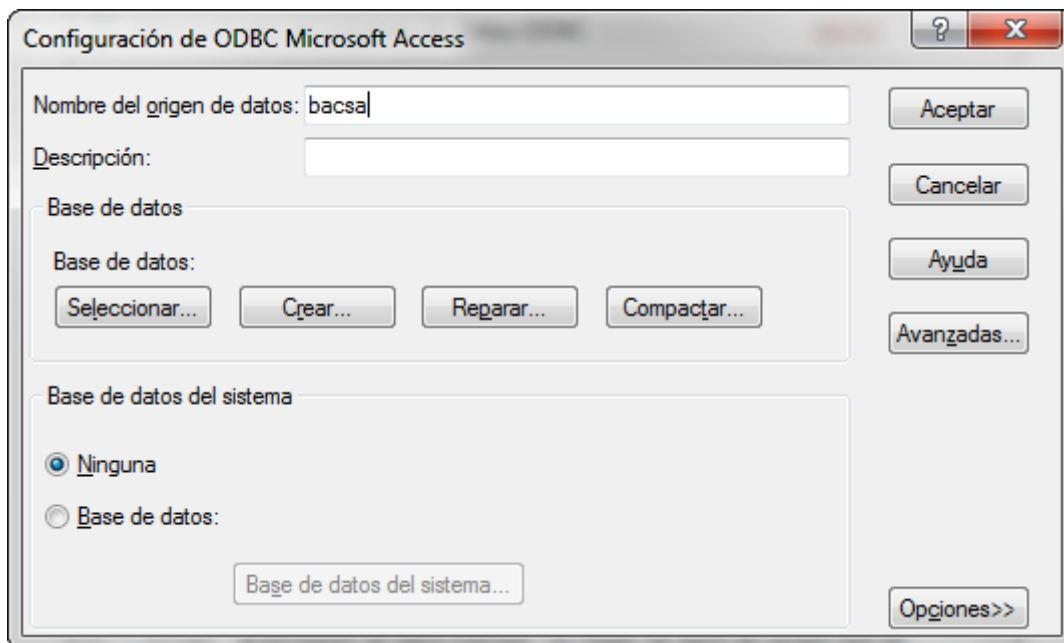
Configuración de ODBC Microsoft Access

?

X

Nombre del origen de datos: bacsa

Descripción:

Base de datos

Base de datos:

Seleccionar...

Crear...

Reparar...

Compactar...

Base de datos del sistema

Ninguna

Base de datos:

Base de datos del sistema...

Aceptar

Cancelar

Ayuda

Avanzadas...

Opciones>>